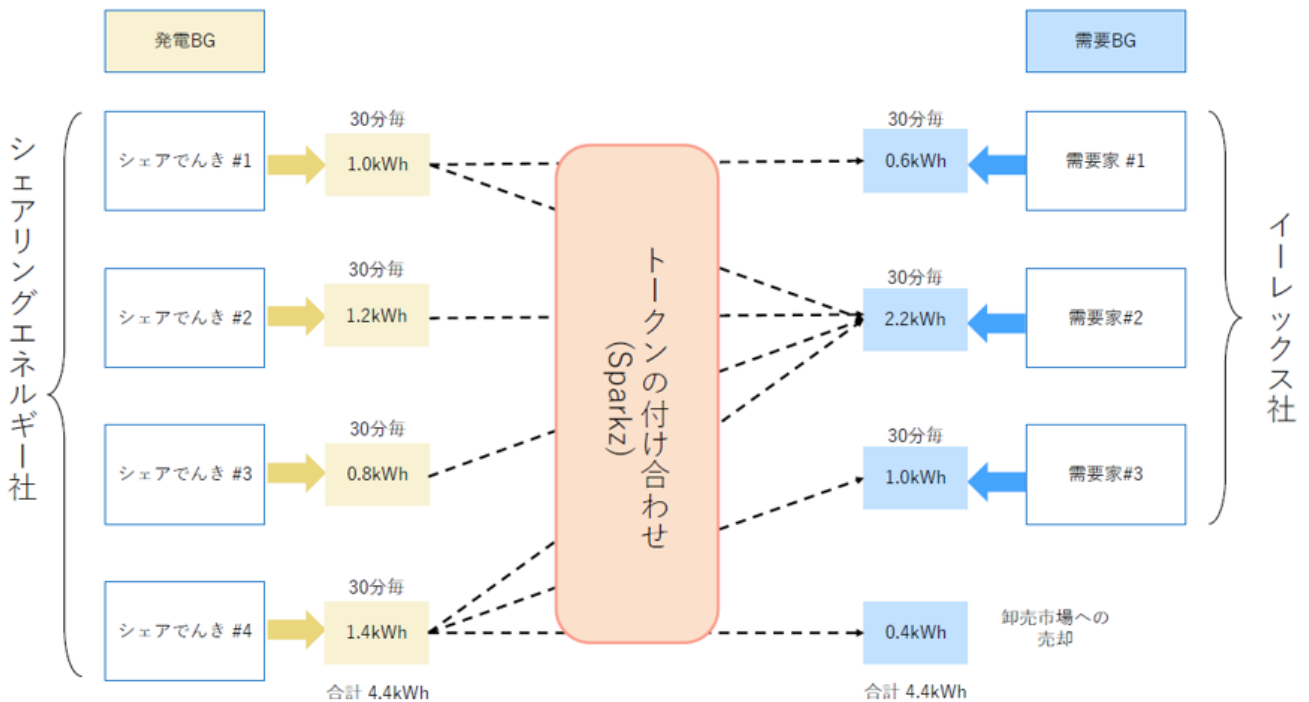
発電BG

需要BG

シェアリングエネルギー社

シェアでんき #1

30分毎
1.0kWh

シェアでんき #2

30分毎
1.2kWh

シェアでんき #3

30分毎
0.8kWh

シェアでんき #4

30分毎
1.4kWh

合計 4.4kWh

トークンの付け合わせ
(Sparkz)

30分毎
0.6kWh

需要家 #1

30分毎
2.2kWh

需要家#2

30分毎
1.0kWh

需要家#3

0.4kWh

卸売市場への売却

合計 4.4kWh

イーレックス社